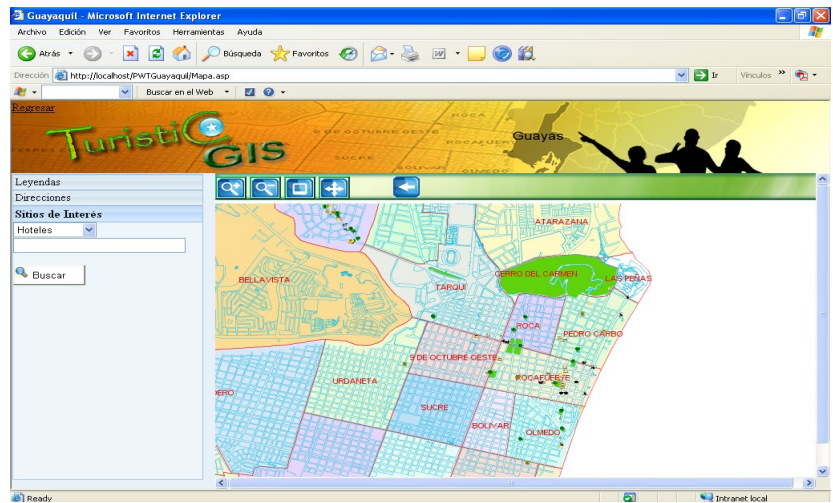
Guayaquil - Microsoft Internet Explorer

Archivo Edición Ver Favoritos Herramientas Ayuda

Atrás Búsqueda Favoritos

Dirección http://localhost/PWTGuayaquil/Mapa.asp Ir Vínculos

Buscar en el Web

Regresar

TuristiC GIS

ROCA 9 DE OCTUBRE OESTE ROCAFUERTE SUCRE BOLIVAR OLMEDO Guayas

Leyendas

Direcciones

Sitios de Interés

Hoteles

Buscar

ATARAZANA

BELLA VISTA

CERRO DEL CARMEN

LAS PEÑAS

TARQUI

ROCA

PEDRO CARBO

9 DE OCTUBRE OESTE

URDANETA

ROCAFUERTE

ERO

SUCRE

BOLIVAR

OLMEDO

Ready

Intranet local